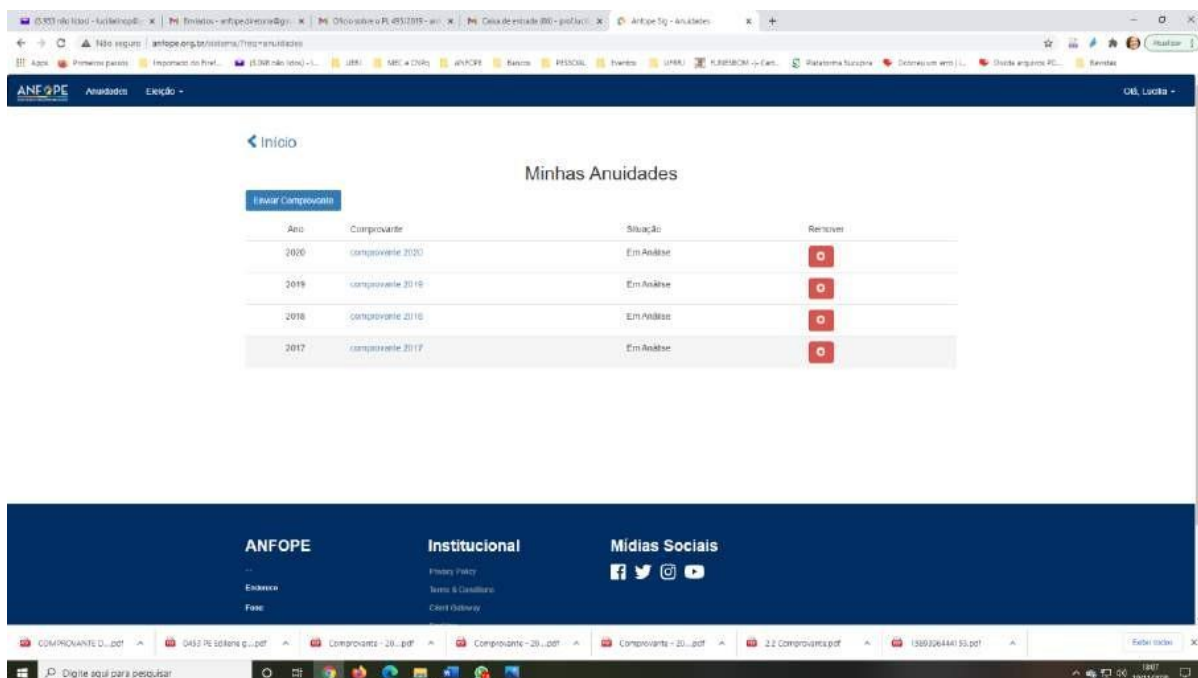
Não seguro | anfope.org.br/sistema/?res=anuidades

ANFOPE Anuidades Eleição ▾

OB, Lucila ▾

❮ Início

Minhas Anuidades

Enviar Comprovante

| Ano | Comprovante | Situação | Remover |
|---|---|---|---|
| 2020 | comprovante 2020 | Em Análise | |
| 2019 | comprovante 2019 | Em Análise | |
| 2018 | comprovante 2018 | Em Análise | |
| 2017 | comprovante 2017 | Em Análise | |

ANFOPE

Endereço

Fone

Institucional

Privacy Policy

Terms & Conditions

Client Gateway

Mídias Sociais

COMPROVANTE D....pdf

0453 PE Edilene g....pdf

Comprovante - 20....pdf

Comprovante - 20....pdf

Comprovante - 20....pdf

2.2 Comprovante.pdf

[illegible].pdf

Exibir todos

Digite aqui para pesquisar

18:07